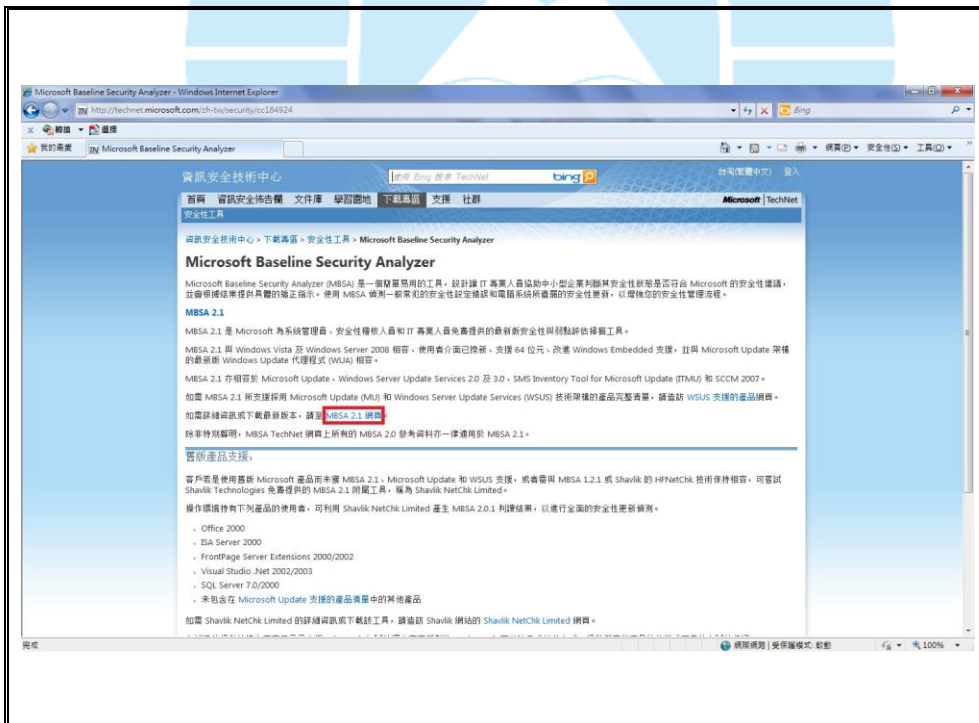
Microsoft Baseline Security Analyzer - Windows Internet Explorer

http://technet.microsoft.com/zh-tw/security/cc184924

Bing

轉換 選擇

我的最愛 Microsoft Baseline Security Analyzer

網頁(P) 安全性(S) 工具(O)

資訊安全技術中心 使用 Bing 搜尋 TechNet bing 台灣(繁體中文) 登入

首頁 資訊安全佈告欄 文件庫 學習園地 下載專區 支援 社群 Microsoft TechNet

安全性工具

資訊安全技術中心 > 下載專區 > 安全性工具 > Microsoft Baseline Security Analyzer

Microsoft Baseline Security Analyzer

Microsoft Baseline Security Analyzer (MBSA) 是一個簡單易用的工具，設計讓 IT 專業人員協助中小型企業判斷其安全性狀態是否符合 Microsoft 的安全性建議，並會根據結果提供具體的矯正指示。使用 MBSA 偵測一般常犯的安全性設定錯誤和電腦系統所遺漏的安全性更新，以增強您的安全性管理流程。

MBSA 2.1

MBSA 2.1 是 Microsoft 為系統管理員、安全性稽核人員和 IT 專業人員免費提供的最新新安全性與弱點評估掃描工具。

MBSA 2.1 與 Windows Vista 及 Windows Server 2008 相容、使用者介面已改新、支援 64 位元、改進 Windows Embedded 支援，並與 Microsoft Update 架構的最新版 Windows Update 代理程式 (WUA) 相容。

MBSA 2.1 亦相容於 Microsoft Update、Windows Server Update Services 2.0 及 3.0、SMS Inventory Tool for Microsoft Update (ITMU) 和 SCCM 2007。

如需 MBSA 2.1 所支援採用 Microsoft Update (MU) 和 Windows Server Update Services (WSUS) 技術架構的產品完整清單，請造訪 WSUS 支援的產品網頁。

如需詳細資訊或下載最新版本，請至 MBSA 2.1 網頁。

除非特別聲明，MBSA TechNet 網頁上所有的 MBSA 2.0 參考資料亦一律適用於 MBSA 2.1。

舊版產品支援

客戶若是使用舊版 Microsoft 產品而未獲 MBSA 2.1、Microsoft Update 和 WSUS 支援，或者需與 MBSA 1.2.1 或 Shavlik 的 HFNetChk 技術保持相容，可嘗試 Shavlik Technologies 免費提供的 MBSA 2.1 附屬工具，稱為 Shavlik NetChk Limited。

操作環境持有下列產品的使用者，可利用 Shavlik NetChk Limited 產生 MBSA 2.0.1 判讀結果，以進行全面的安全性更新偵測。

- Office 2000
- ISA Server 2000
- FrontPage Server Extensions 2000/2002
- Visual Studio .Net 2002/2003
- SQL Server 7.0/2000
- 未包含在 Microsoft Update 支援的產品清單中的其他產品

如需 Shavlik NetChk Limited 的詳細資訊或下載該工具，請造訪 Shavlik 網站的 Shavlik NetChk Limited 網頁。

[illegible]

完成 網際網路 | 受保護模式: 啟動 100%